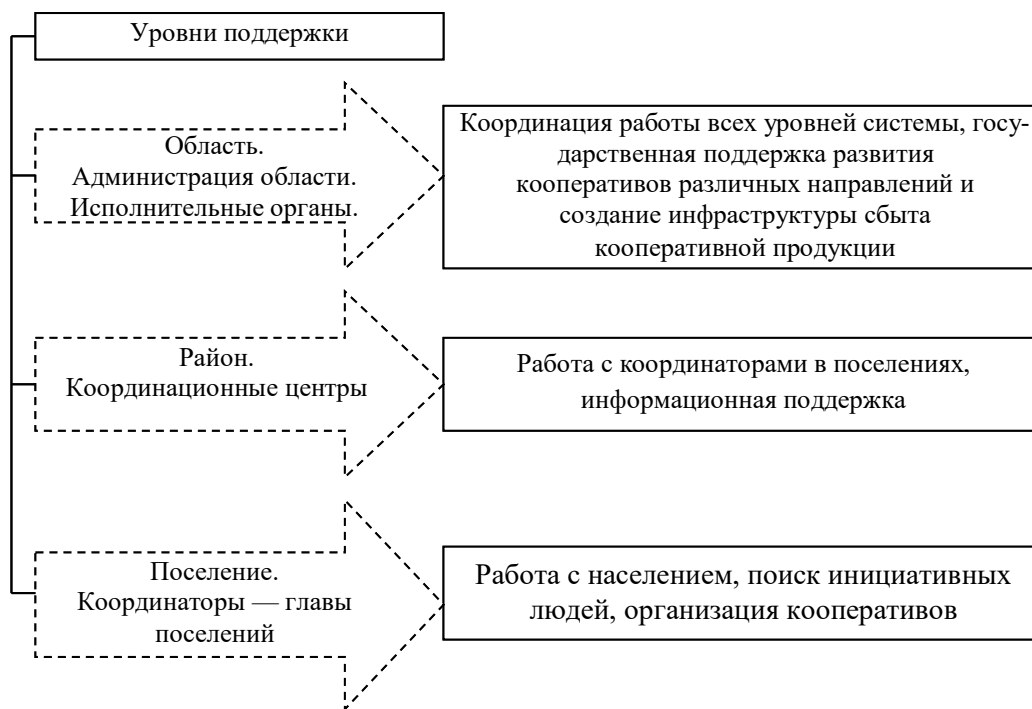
Уровни поддержки

Область.
Администрация области.
Исполнительные органы.

Координация работы всех уровней системы, государственная поддержка развития кооперативов различных направлений и создание инфраструктуры сбыта кооперативной продукции

Район.
Координационные центры

Работа с координаторами в поселениях, информационная поддержка

Поселение.
Координаторы — главы поселений

Работа с населением, поиск инициативных людей, организация кооперативов